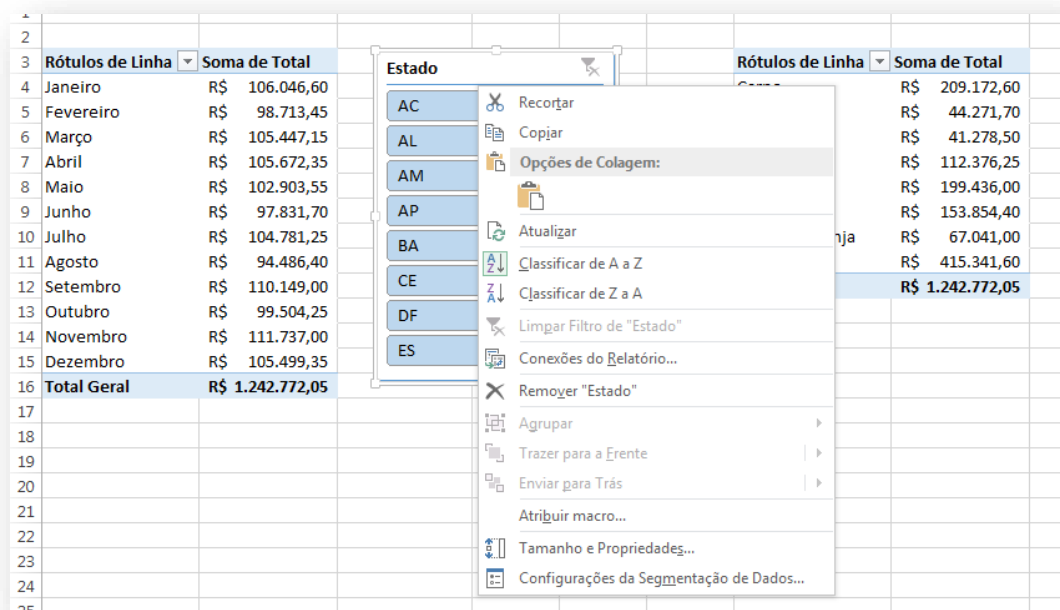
| | | |
|---|---|---|
| 1 | | |
| 2 | | |
| 3 | Rótulos de Linha | Soma de Total |
| 4 | Janeiro | R$ 106.046,60 |
| 5 | Fevereiro | R$ 98.713,45 |
| 6 | Março | R$ 105.447,15 |
| 7 | Abril | R$ 105.672,35 |
| 8 | Maio | R$ 102.903,55 |
| 9 | Junho | R$ 97.831,70 |
| 10 | Julho | R$ 104.781,25 |
| 11 | Agosto | R$ 94.486,40 |
| 12 | Setembro | R$ 110.149,00 |
| 13 | Outubro | R$ 99.504,25 |
| 14 | Novembro | R$ 111.737,00 |
| 15 | Dezembro | R$ 105.499,35 |
| 16 | Total Geral | R$ 1.242.772,05 |
| 17 | | |
| 18 | | |
| 19 | | |
| 20 | | |
| 21 | | |
| 22 | | |
| 23 | | |
| 24 | | |

Estado
AC
AL
AM
AP
BA
CE
DF
ES

Recortar
Copiar
Opções de Colagem:
Atualizar
Classificar de A a Z
Classificar de Z a A
Limpar Filtro de "Estado"
Conexões do Relatório...
Remover "Estado"
Agrupar
Trazer para a Frente
Enviar para Trás
Atribuir macro...
Tamanho e Propriedades...
Configurações da Segmentação de Dados...

| Rótulos de Linha | Soma de Total |
|---|---|
| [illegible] | R$ 209.172,60 |
| | R$ 44.271,70 |
| | R$ 41.278,50 |
| | R$ 112.376,25 |
| | R$ 199.436,00 |
| | R$ 153.854,40 |
| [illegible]nja | R$ 67.041,00 |
| | R$ 415.341,60 |
| | R$ 1.242.772,05 |